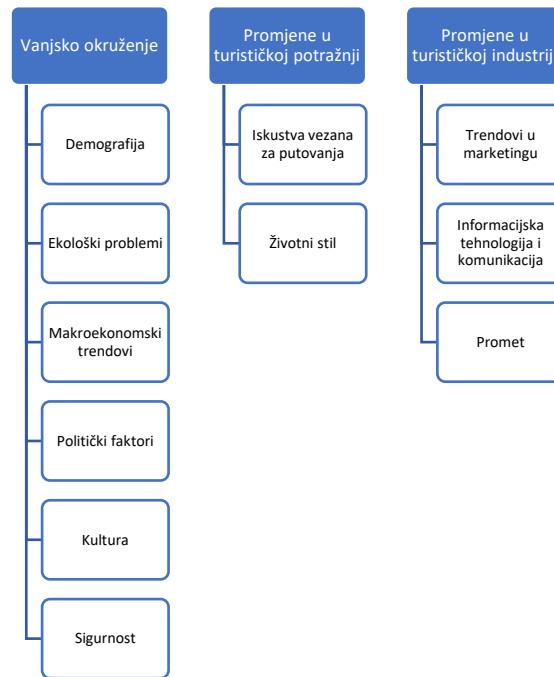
Vanjsko okruženje

Demografija

Ekološki problemi

Makroekonomski trendovi

Politički faktori

Kultura

Sigurnost

Promjene u turističkoj potražnji

Iskustva vezana za putovanja

Životni stil

Promjene u turističkoj industriji

Trendovi u marketingu

Informacijska tehnologija i komunikacija

Promet